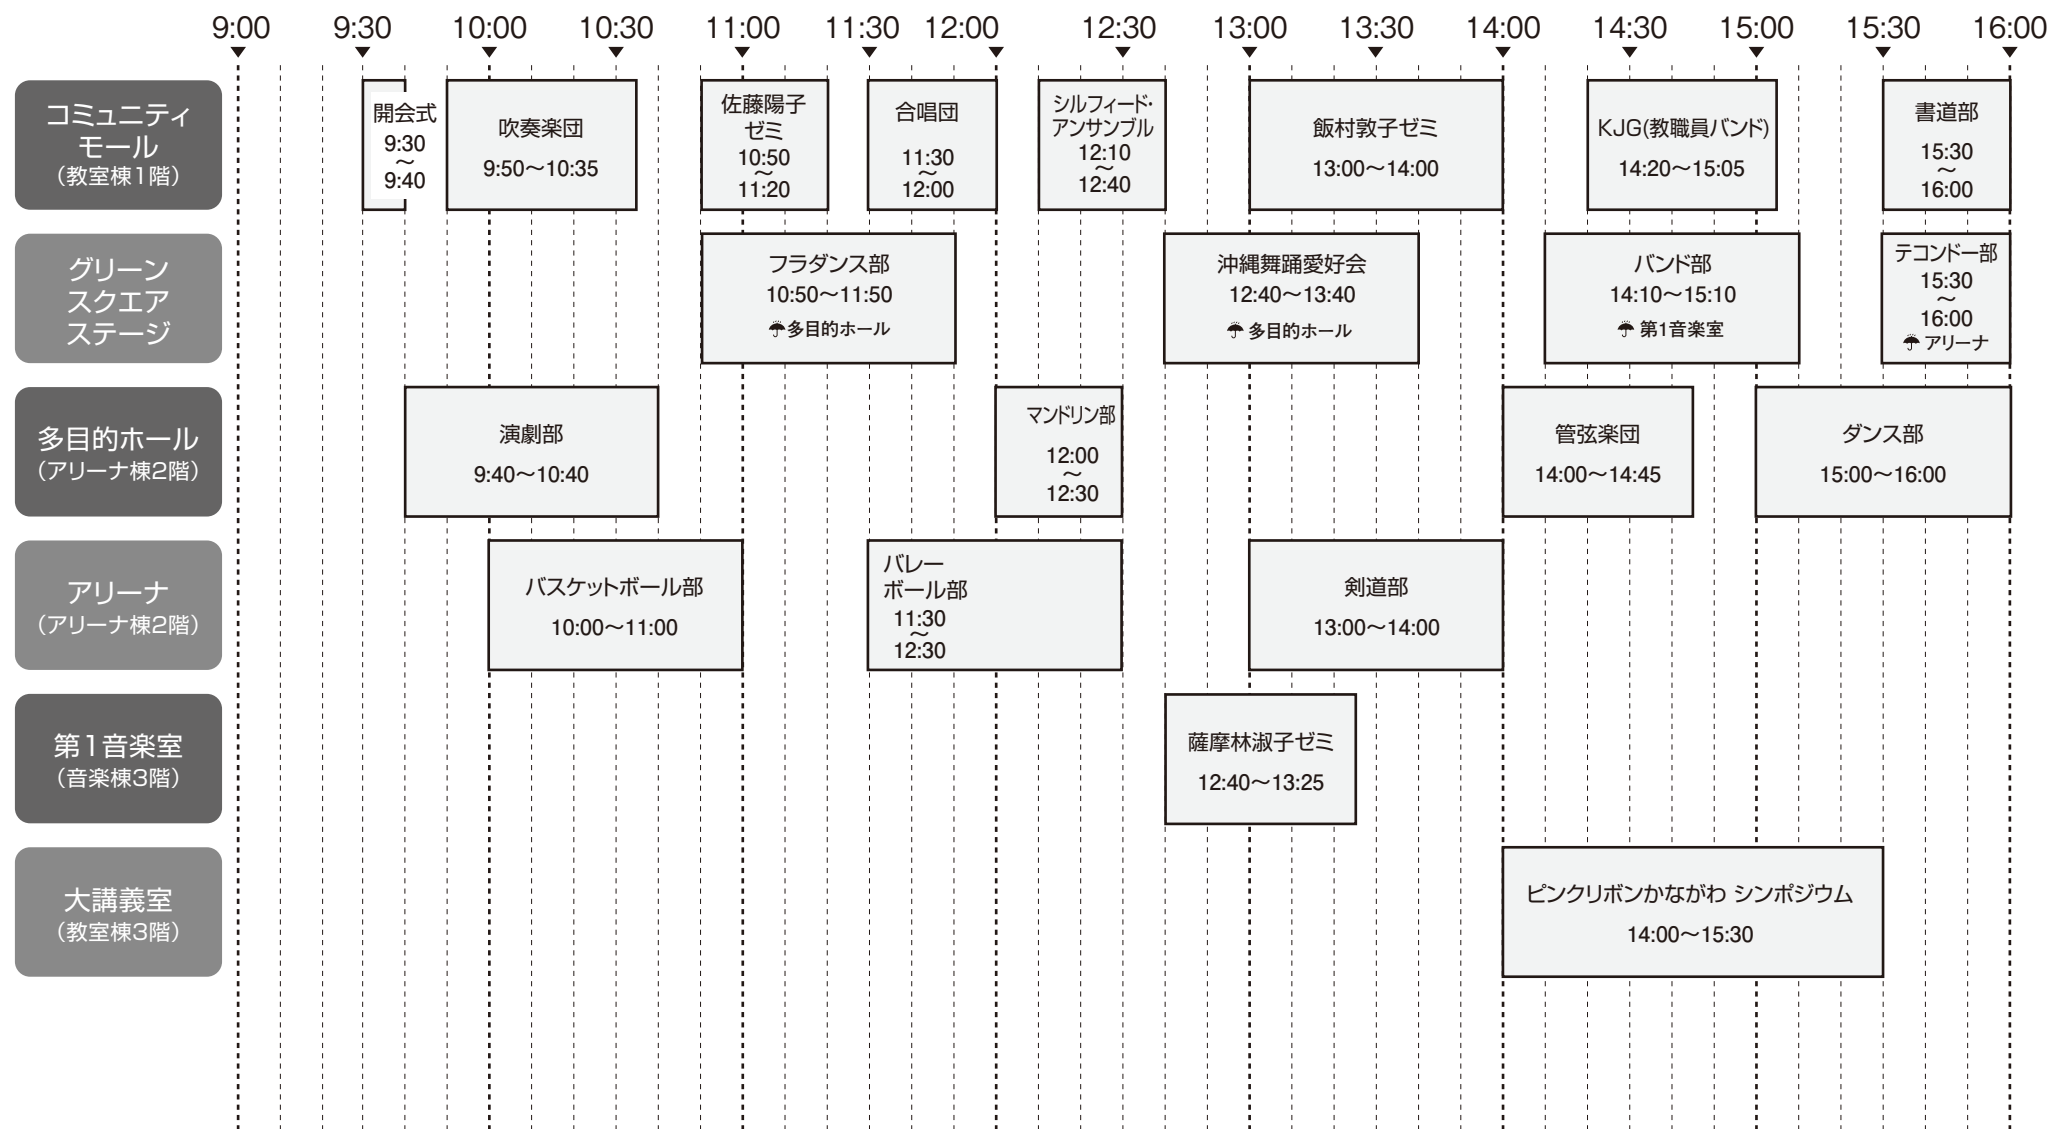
9:00 9:30 10:00 10:30 11:00 11:30 12:00 12:30 13:00 13:30 14:00 14:30 15:00 15:30 16:00

コミュニティモール
(教室棟1階)

開会式
9:30
~
9:40

吹奏楽団
9:50~10:35

佐藤陽子ゼミ
10:50
~
11:20

合唱団
11:30
~
12:00

シルフィード・アンサンブル
12:10
~
12:40

飯村敦子ゼミ
13:00~14:00

KJG(教職員バンド)
14:20~15:05

書道部
15:30
~
16:00

グリーンスクエアステージ

フラダンス部
10:50~11:50
多目的ホール

沖縄舞踊愛好会
12:40~13:40
多目的ホール

バンド部
14:10~15:10
第1音楽室

テコンドー部
15:30
~
16:00
アリーナ

多目的ホール
(アリーナ棟2階)

演劇部
9:40~10:40

マンドリン部
12:00
~
12:30

管弦楽団
14:00~14:45

ダンス部
15:00~16:00

アリーナ
(アリーナ棟2階)

バスケットボール部
10:00~11:00

バレーボール部
11:30
~
12:30

剣道部
13:00~14:00

第1音楽室
(音楽棟3階)

薩摩林淑子ゼミ
12:40~13:25

大講義室
(教室棟3階)

ピンクリボンかながわ シンポジウム
14:00~15:30